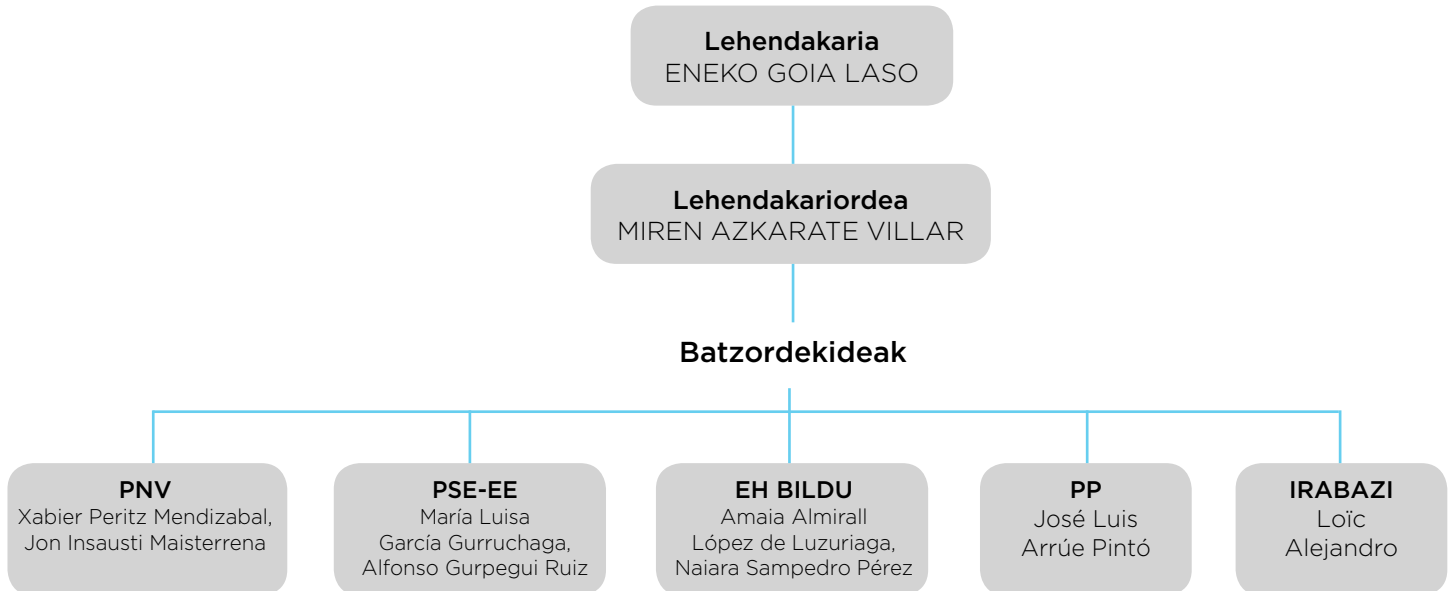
Lehendakaria
ENEKO GOIA LASO

Lehendakariordea
MIREN AZKARATE VILLAR

Batzordekideak

PNV
Xabier Peritz Mendizabal, Jon Insausti Maisterrena

PSE-EE
María Luisa García Gurruchaga, Alfonso Gurpegui Ruiz

EH BILDU
Amaia Almirall López de Luzuriaga, Naiara Sampedro Pérez

PP
José Luis Arrúe Pintó

IRABAZI
Loïc Alejandro